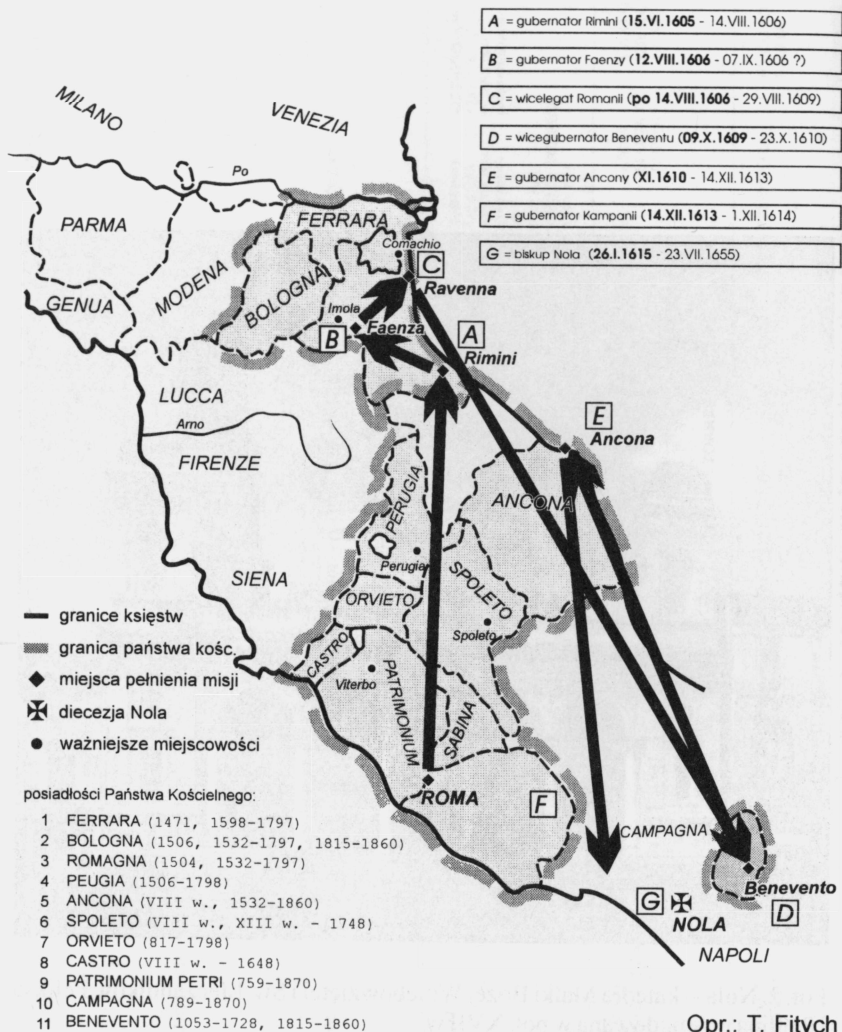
A = gubernator Rimini (15.VI.1605 - 14.VIII.1606)

B = gubernator Faenzy (12.VIII.1606 - 07.IX.1606 ?)

C = wicelegat Romanii (po 14.VIII.1606 - 29.VIII.1609)

D = wicegubernator Beneventu (09.X.1609 - 23.X.1610)

E = gubernator Ancony (XI.1610 - 14.XII.1613)

F = gubernator Kampanii (14.XII.1613 - 1.XII.1614)

G = biskup Nola (26.I.1615 - 23.VII.1655)

MILANO

VENEZIA

Po

PARMA

FERRARA

Comachio

C

Ravenna

MODENA

GENUA

BOLOGNA

Imola

B

Faenza

A

Rimini

LUCCA

Arno

E

Ancona

FIRENZE

PERUGIA

ANCONA

Perugia

SPOLETO

SIENA

ORVIETO

Spoleto

CASTRO

Viterbo

PATRIMONIUM

SABINA

ROMA

F

CAMPAGNA

Benevento

G

NOLA

D

NAPOLI

granice księstw

granica państwa kośc.

miejsca pełnienia misji

diecezja Nola

ważniejsze miejscowości

posiadłości Państwa Kościelnego:

1 FERRARA (1471, 1598-1797)
2 BOLOGNA (1506, 1532-1797, 1815-1860)
3 ROMAGNA (1504, 1532-1797)
4 PEUGIA (1506-1798)
5 ANCONA (VIII w., 1532-1860)
6 SPOLETO (VIII w., XIII w. - 1748)
7 ORVIETO (817-1798)
8 CASTRO (VIII w. - 1648)
9 PATRIMONIUM PETRI (759-1870)
10 CAMPAGNA (789-1870)
11 BENEVENTO (1053-1728, 1815-1860)

Opr.: T. Fitych